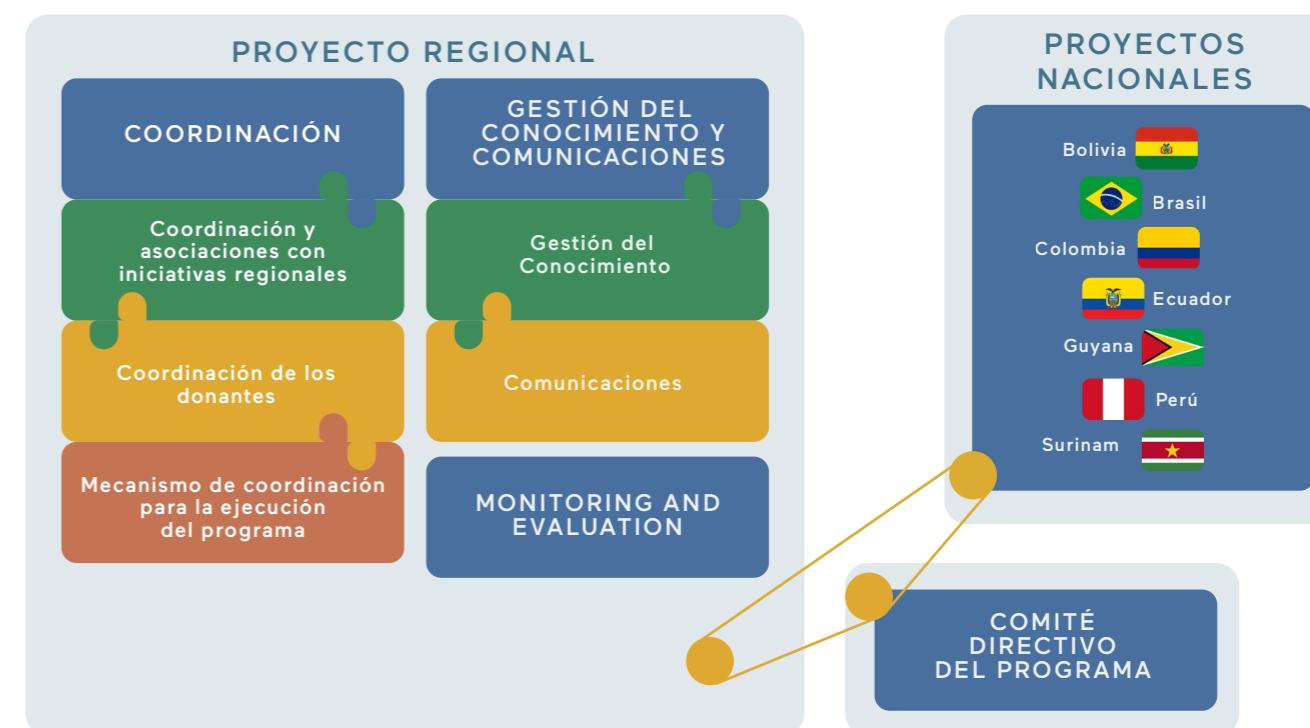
PROYECTO REGIONAL

COORDINACIÓN

GESTIÓN DEL CONOCIMIENTO Y COMUNICACIONES

Coordinación y asociaciones con iniciativas regionales

Gestión del Conocimiento

Coordinación de los donantes

Comunicaciones

Mecanismo de coordinación para la ejecución del programa

MONITORING AND EVALUATION

PROYECTOS NACIONALES

Bolivia

Brasil

Colombia

Ecuador

Guyana

Perú

Surinam

COMITÉ DIRECTIVO DEL PROGRAMA